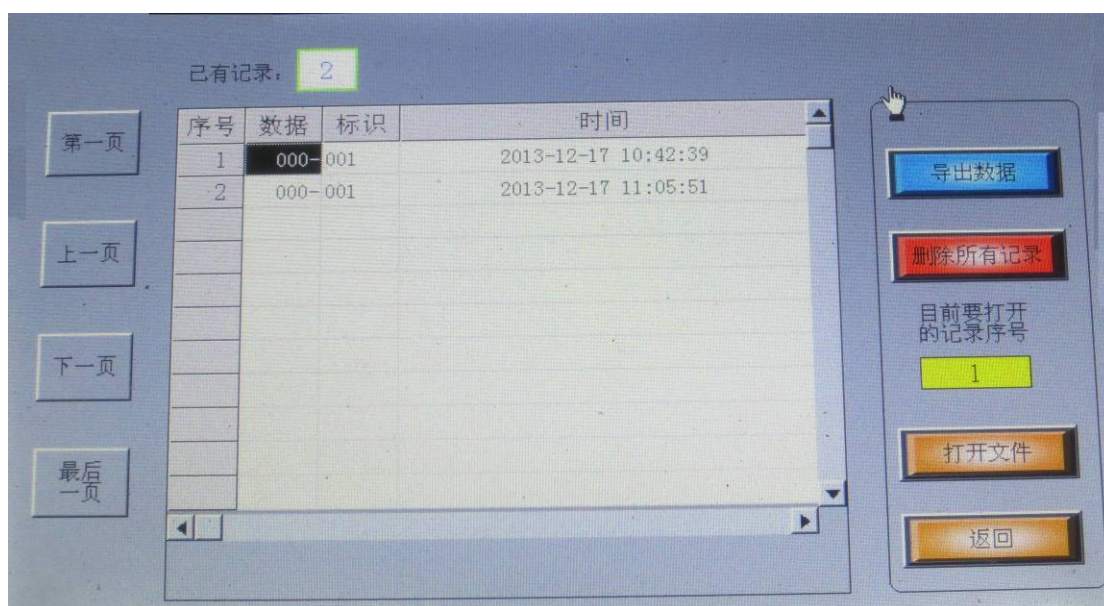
已有记录： 2

第一页

上一页

下一页

最后一页

| 序号 | 数据 | 标识 | 时间 |
|---|---|---|---|
| 1 | 000- | 001 | 2013-12-17 10:42:39 |
| 2 | 000- | 001 | 2013-12-17 11:05:51 |

导出数据

删除所有记录

目前要打开的记录序号

1

打开文件

返回